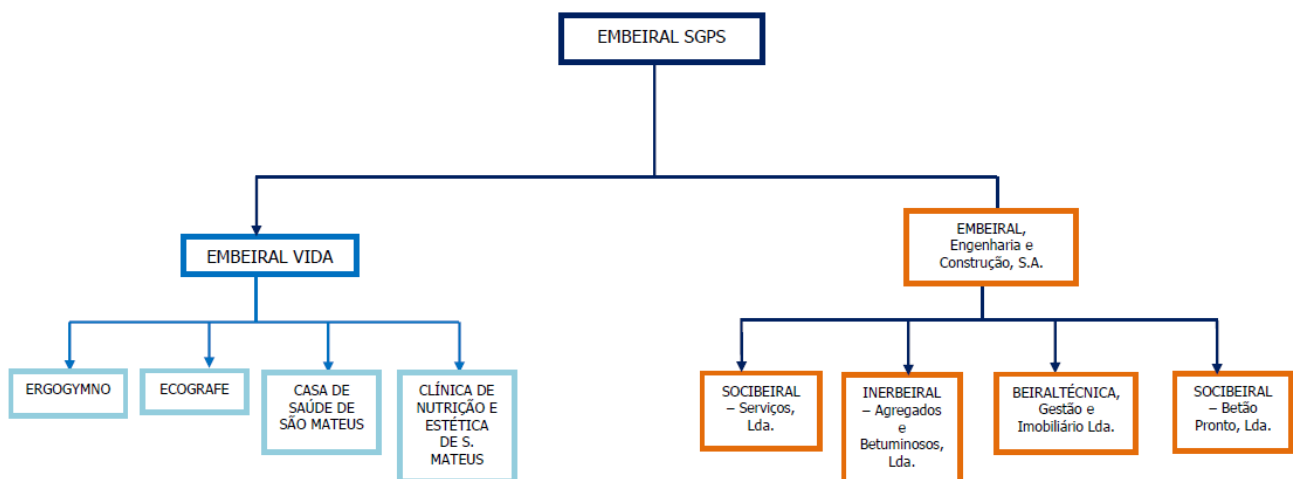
EMBEIRAL SGPS

EMBEIRAL VIDA

EMBEIRAL, Engenharia e Construção, S.A.

ERGOGYMNO

ECOGRAFE

CASA DE SAÚDE DE SÃO MATEUS

CLÍNICA DE NUTRIÇÃO E ESTÉTICA DE S. MATEUS

SOCIBEIRAL – Serviços, Lda.

INERBEIRAL – Agregados e Betuminosos, Lda.

BEIRALTÉCNICA, Gestão e Imobiliário Lda.

SOCIBEIRAL – Betão Pronto, Lda.